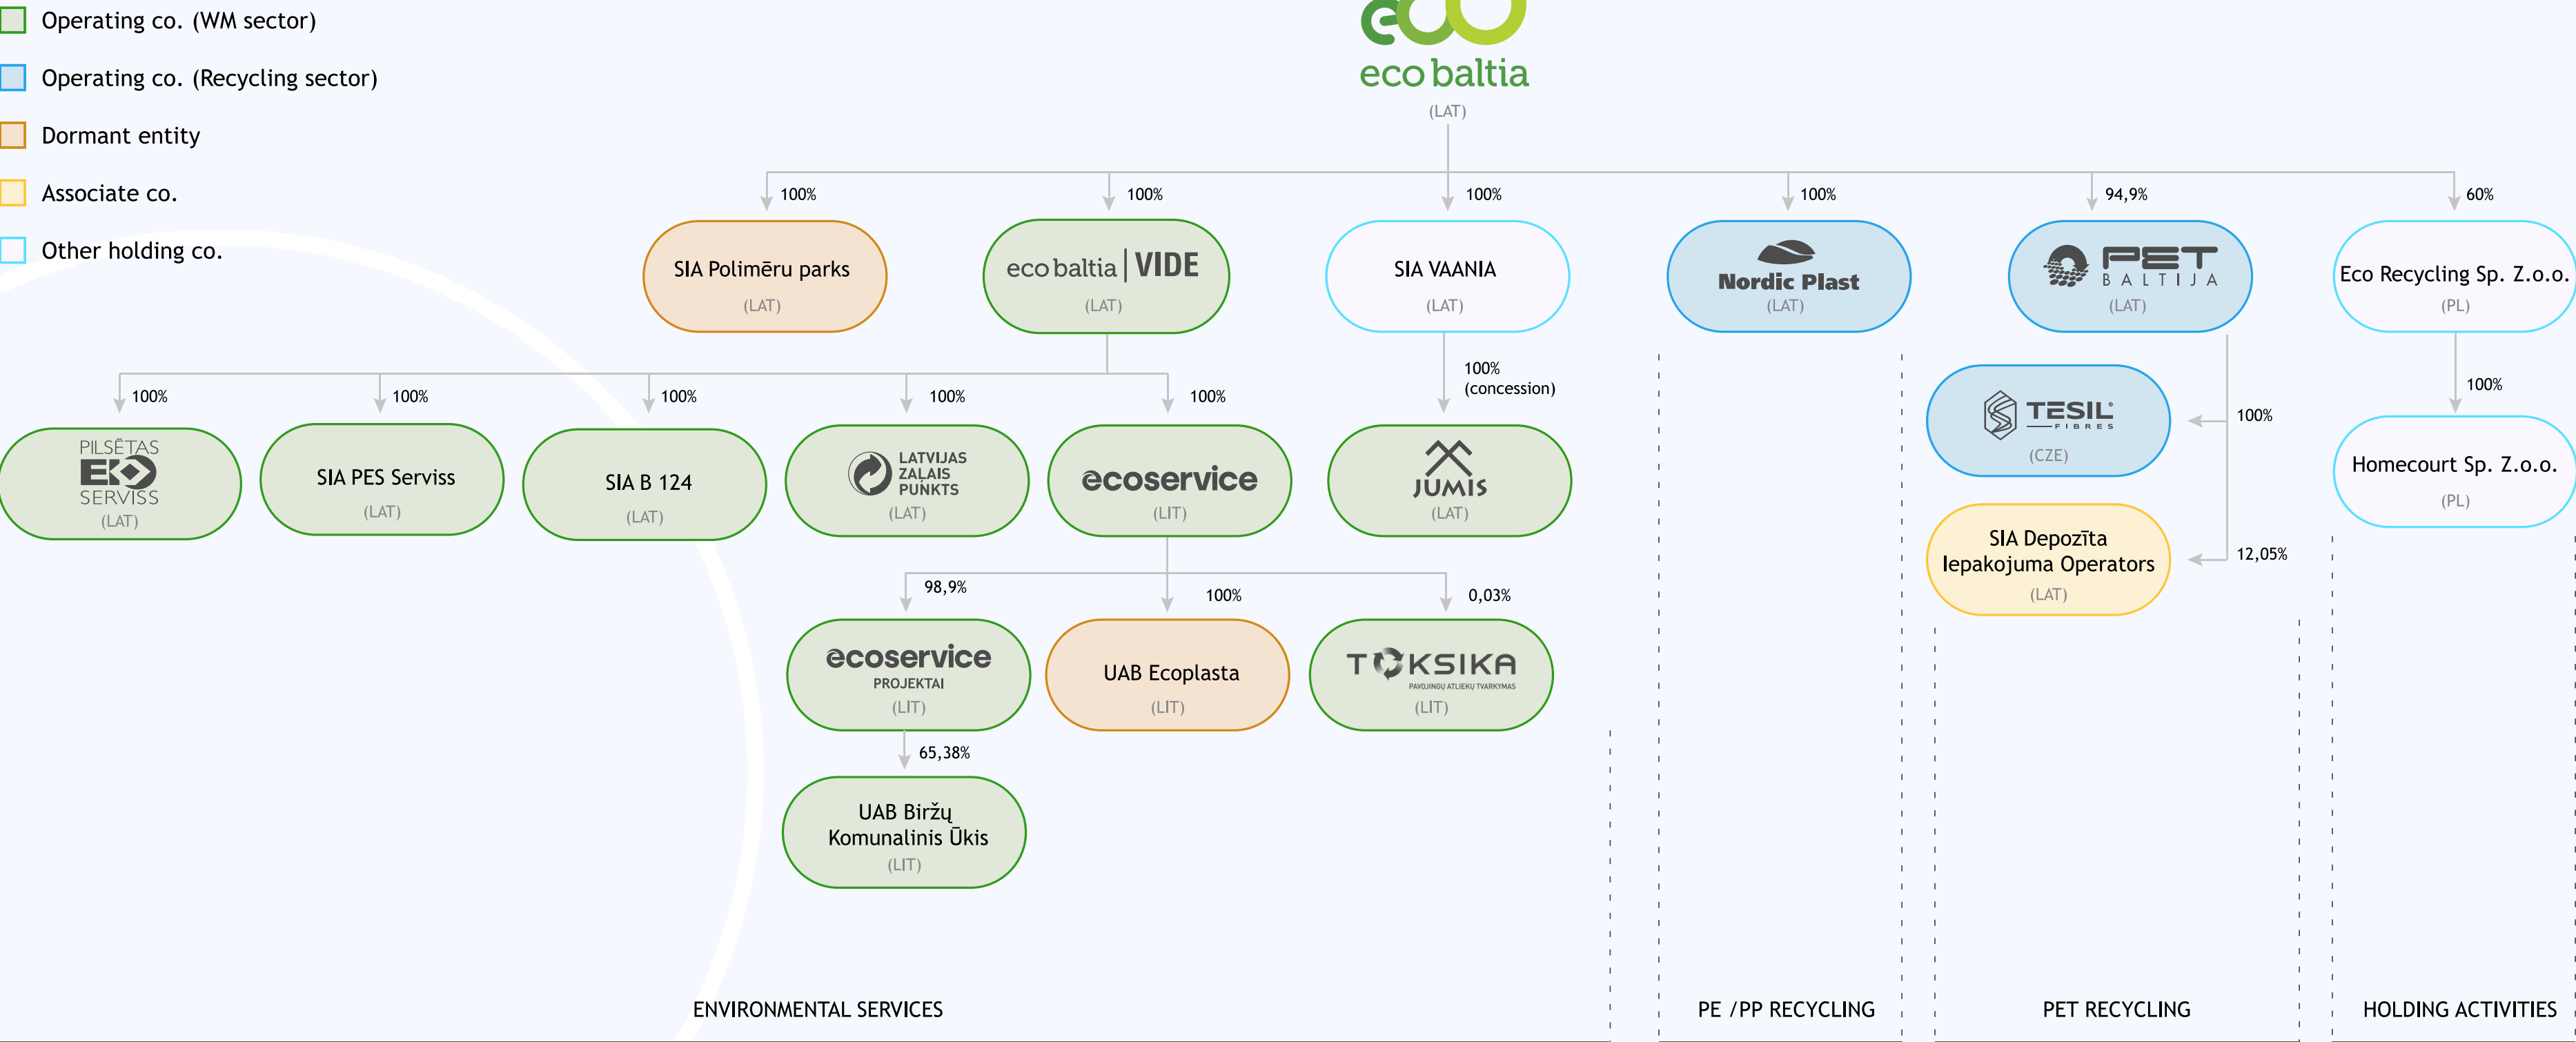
Operating co. (WM sector)

Operating co. (Recycling sector)

Dormant entity

Associate co.

Other holding co.

eco baltia
(LAT)

100%
SIA Polimēru parks
(LAT)

100%
eco baltia | VIDE
(LAT)

100%
SIA VAANIA
(LAT)

100%
Nordic Plast
(LAT)

94,9%
PET BALTIJA
(LAT)

60%
Eco Recycling Sp. Z.o.o.
(PL)

100%
PILSĒTAS EKO SERVISS
(LAT)

100%
SIA PES Serviss
(LAT)

100%
SIA B 124
(LAT)

100%
LATVIJAS ZAĻAIS PUNKTS
(LAT)

100%
ecoservice
(LIT)

100%
(concession)
JUMIS
(LAT)

100%
TESIL FIBRES
(CZE)

12,05%
SIA Depozīta Iepakojuma Operators
(LAT)

100%
Homecourt Sp. Z.o.o.
(PL)

98,9%
ecoservice
PROJEKTAI
(LIT)

100%
UAB Ecoplasta
(LIT)

0,03%
TOKSIKA
PAVOJINGŲ ATLIEKŲ TVARKYMAS
(LIT)

65,38%
UAB Biržų Komunalinis Ūkis
(LIT)

ENVIRONMENTAL SERVICES

PE /PP RECYCLING

PET RECYCLING

HOLDING ACTIVITIES